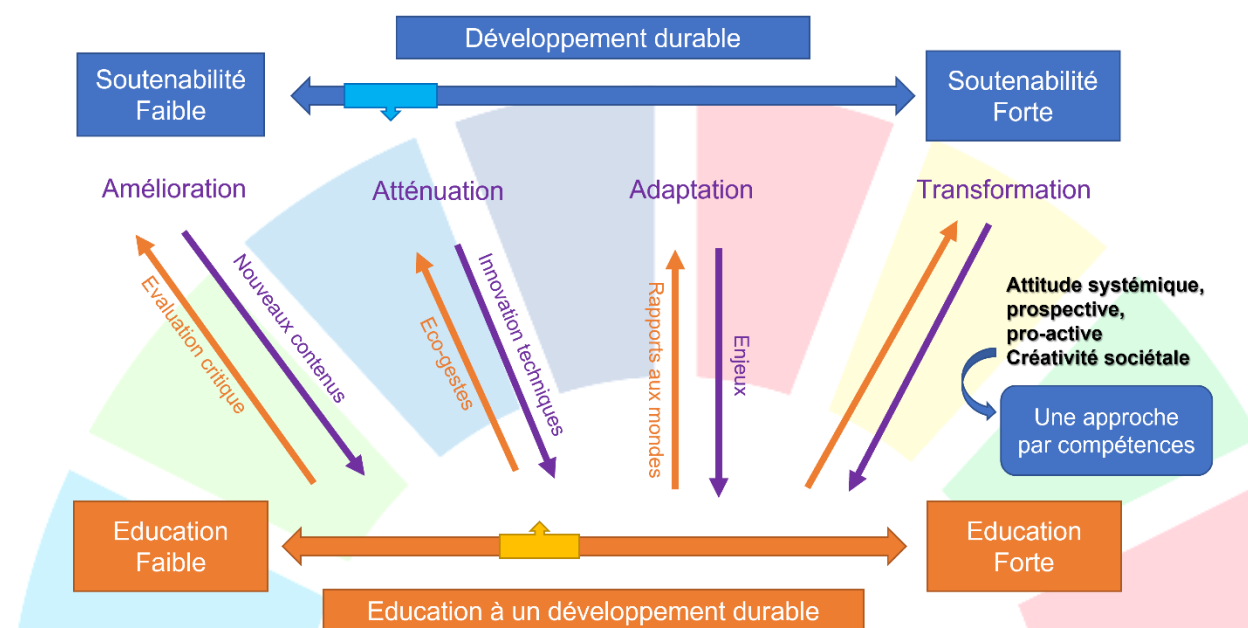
Développement durable

Soutenabilité Faible

Soutenabilité Forte

Amélioration

Atténuation

Adaptation

Transformation

Evaluation critique

Nouveaux contenus

Eco-gestes

Innovation techniques

Rapports aux mondes

Enjeux

Attitude systémique, prospective, pro-active Créativité sociétale

Une approche par compétences

Education Faible

Education Forte

Education à un développement durable